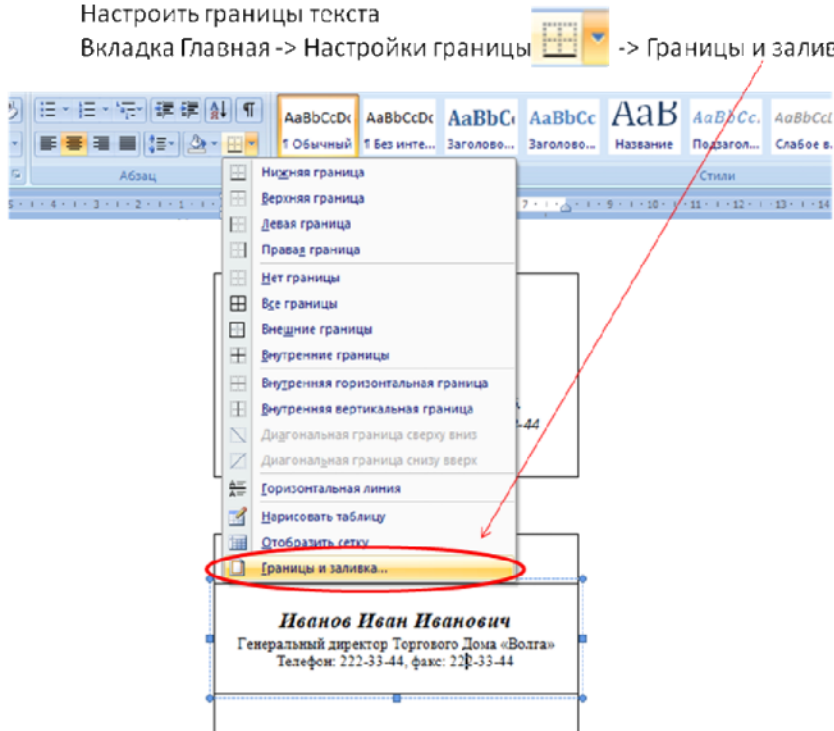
Настроить границы текста
Вкладка Главная -> Настройки границы -> Границы и залив

AaBbCcDc ¶ Обычный
AaBbCcDc ¶ Без инте...
AaBbC Заголово...
AaBbCc Заголово...
AaB Название
AaBbCc. Подзагол...
AaBbCcL Слабое в...

Абзац
Стили

Нижняя граница
Верхняя граница
Левая граница
Правая граница
Нет границы
Все границы
Внешние границы
Внутренние границы
Внутренняя горизонтальная граница
Внутренняя вертикальная граница
Диагональная граница сверху вниз
Диагональная граница снизу вверх
Горизонтальная линия
Нарисовать таблицу
Отобразить сетку
Границы и заливка...

-44

Иванов Иван Иванович
Генеральный директор Торгового Дома «Волга»
Телефон: 222-33-44, факс: 222-33-44